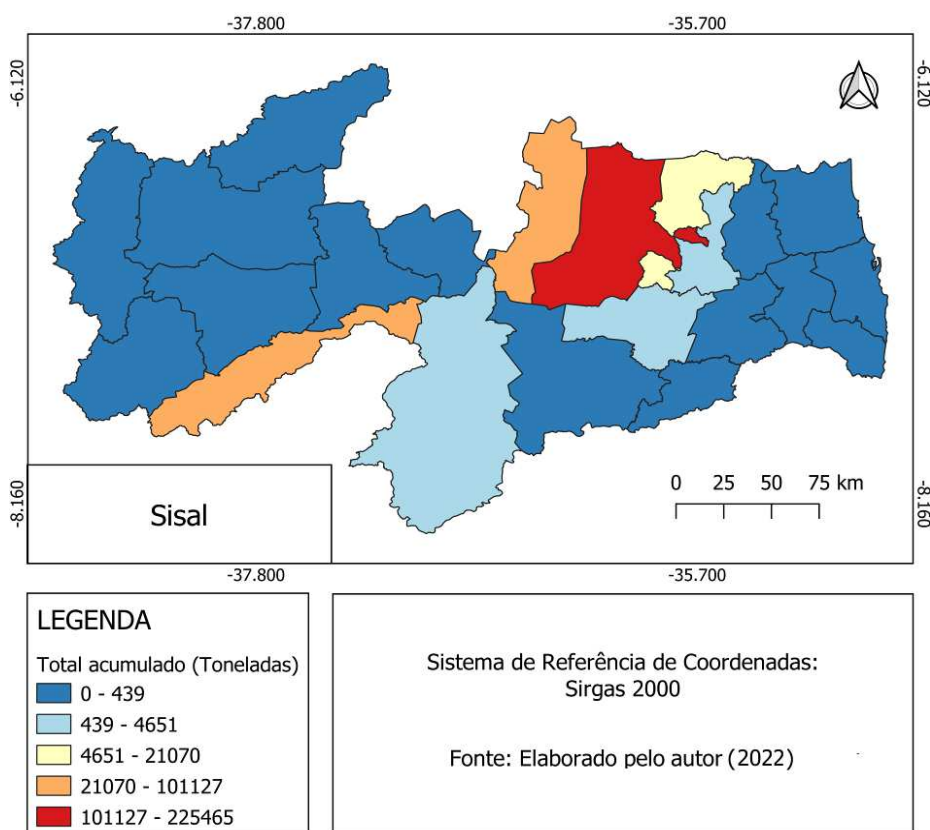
-37.800
-35.700
-6.120
-6.120
-8.160
-8.160
Sisal
0 25 50 75 km
-37.800
-35.700

LEGENDA
Total acumulado (Toneladas)
0 - 439
439 - 4651
4651 - 21070
21070 - 101127
101127 - 225465

Sistema de Referência de Coordenadas:
Sirgas 2000

Fonte: Elaborado pelo autor (2022)